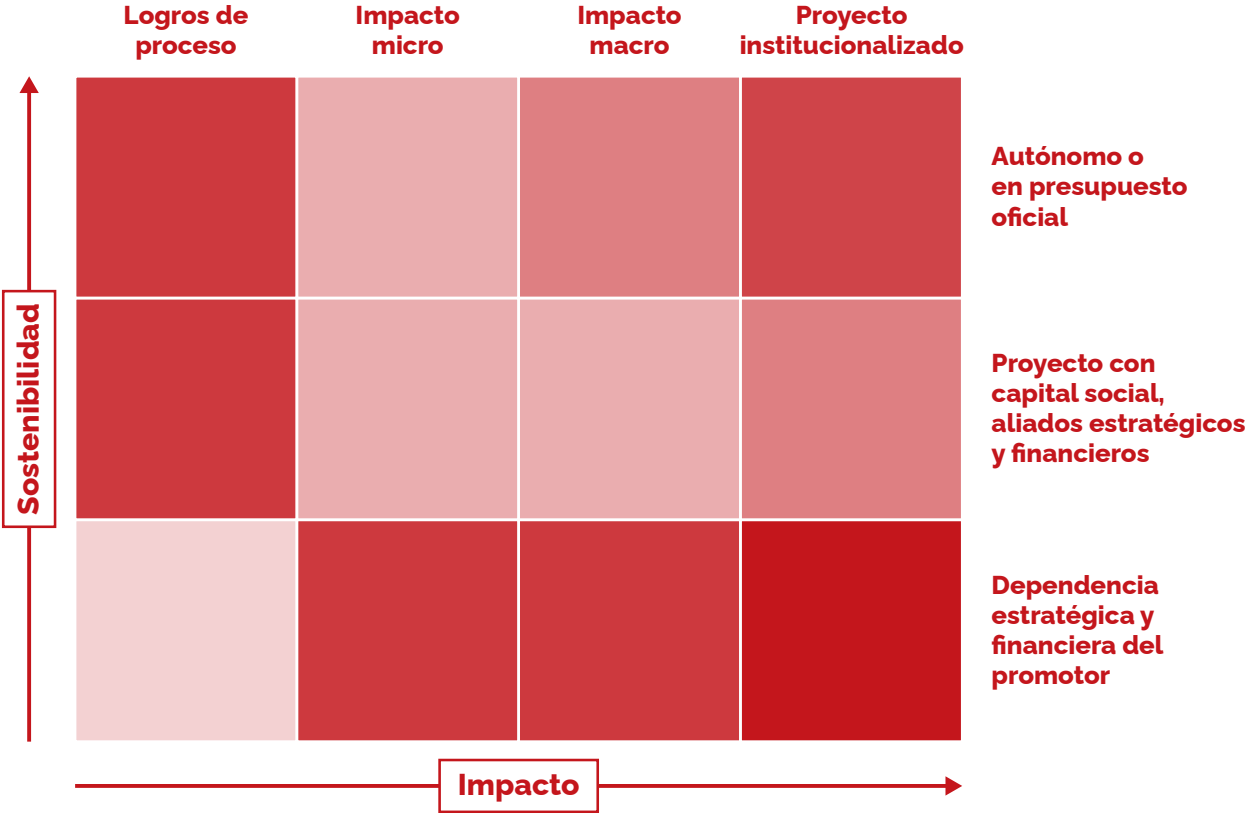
Logros de proceso

Impacto micro

Impacto macro

Proyecto institucionalizado

Sostenibilidad

Autónomo o en presupuesto oficial

Proyecto con capital social, aliados estratégicos y financieros

Dependencia estratégica y financiera del promotor

Impacto